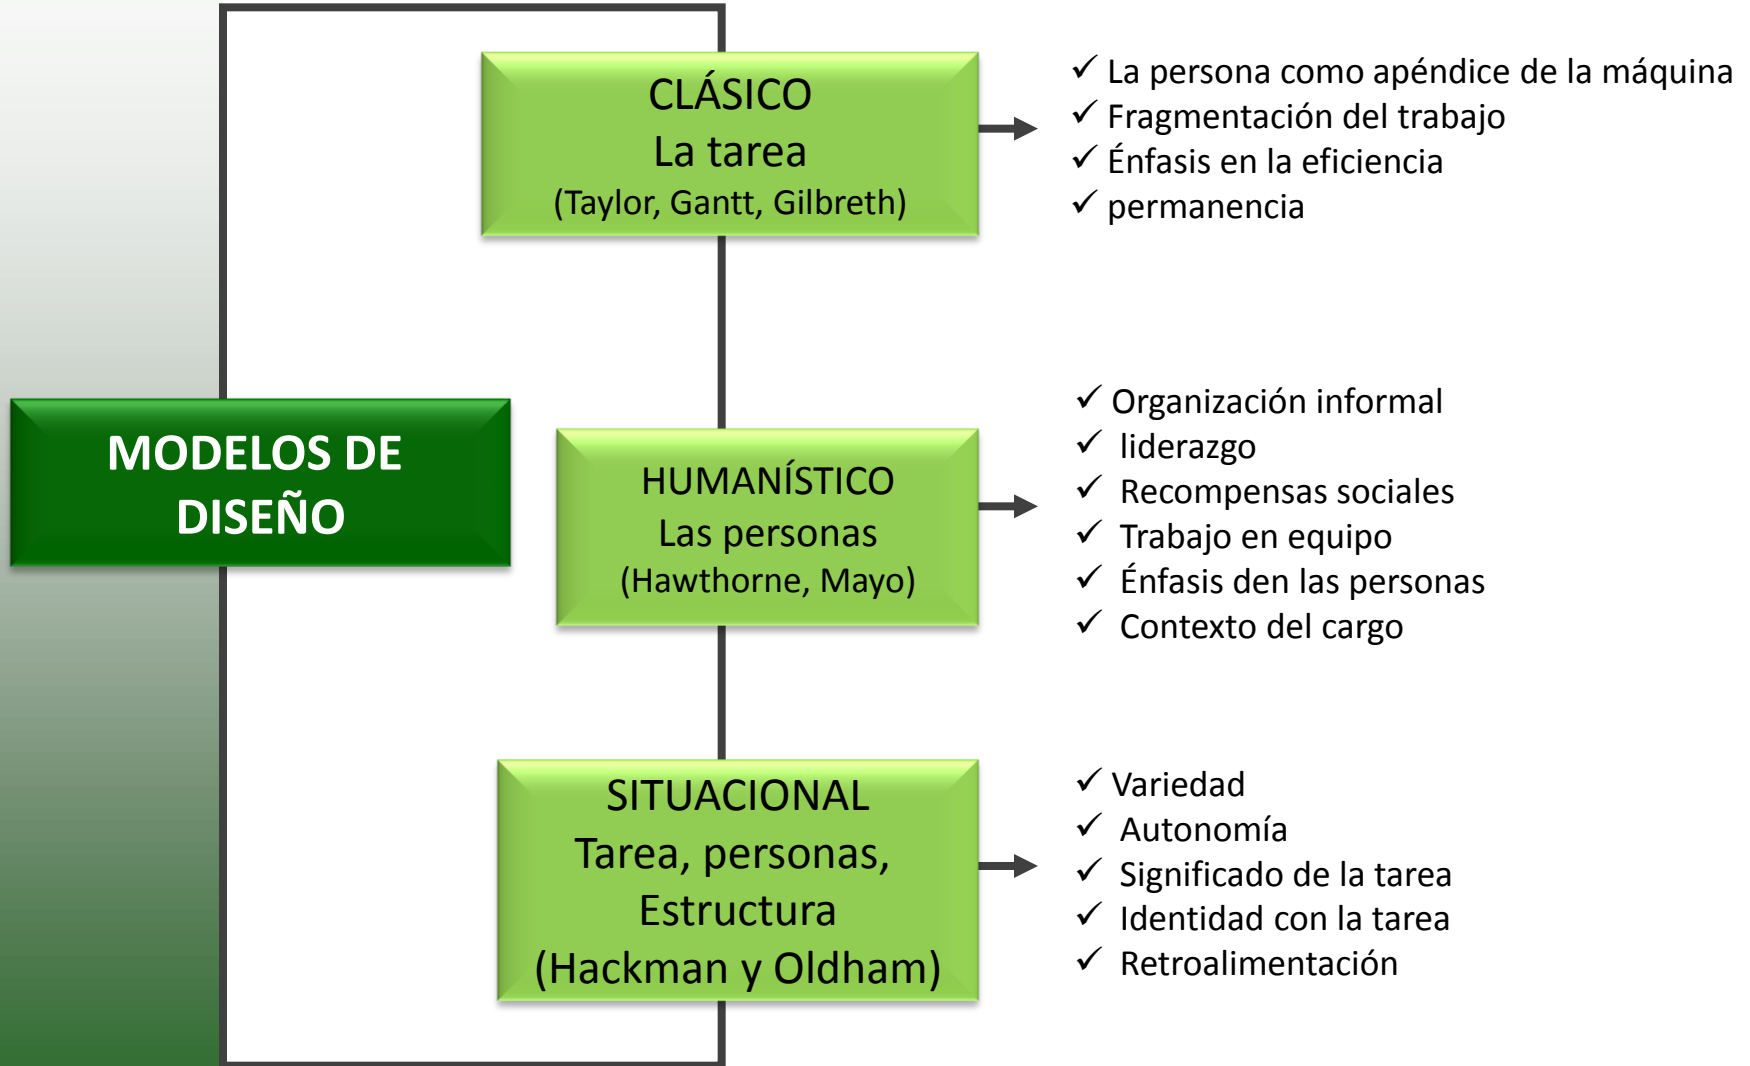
MODELOS DE DISEÑO

CLÁSICO
La tarea
(Taylor, Gantt, Gilbreth)

✓ La persona como apéndice de la máquina
✓ Fragmentación del trabajo
✓ Énfasis en la eficiencia
✓ permanencia

HUMANÍSTICO
Las personas
(Hawthorne, Mayo)

✓ Organización informal
✓ liderazgo
✓ Recompensas sociales
✓ Trabajo en equipo
✓ Énfasis den las personas
✓ Contexto del cargo

SITUACIONAL
Tarea, personas, Estructura
(Hackman y Oldham)

✓ Variedad
✓ Autonomía
✓ Significado de la tarea
✓ Identidad con la tarea
✓ Retroalimentación